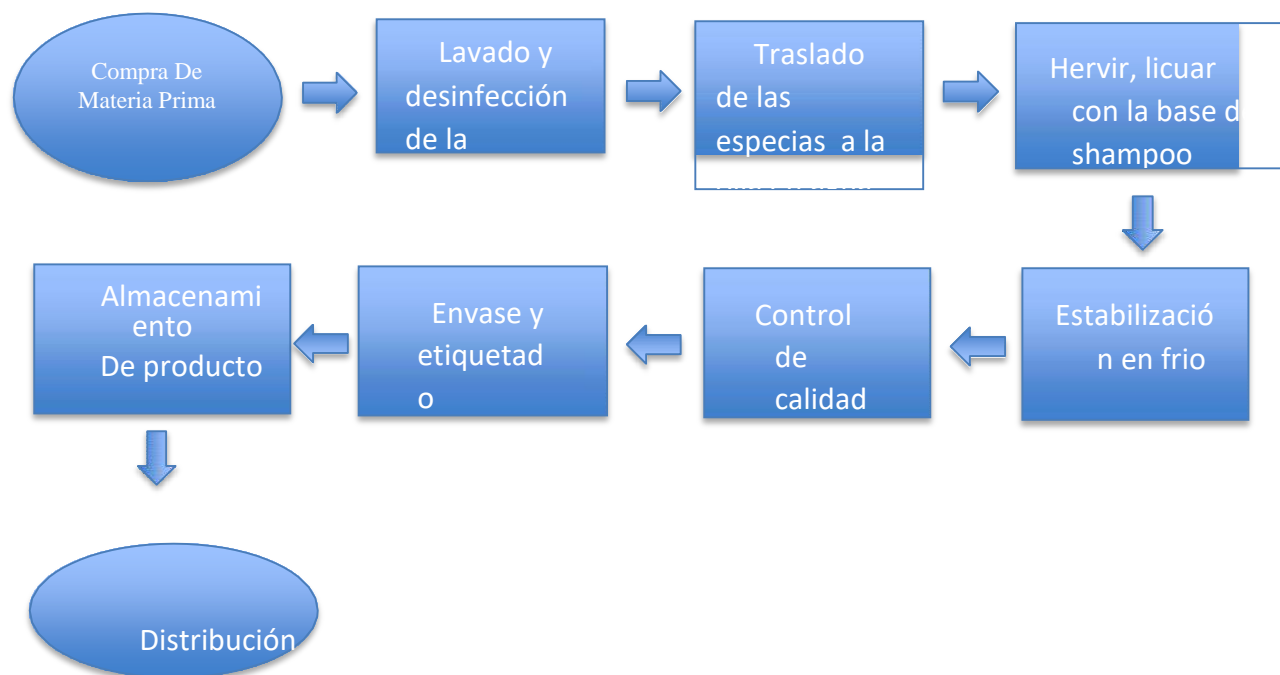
Compra De Materia Prima

Lavado y desinfección de la

Traslado de las especias a la

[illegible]

Hervir, licuar con la base d shampoo

Estabilizació n en frio

Control de calidad

Envase y etiquetad o

Almacenami ento De producto

Distribución